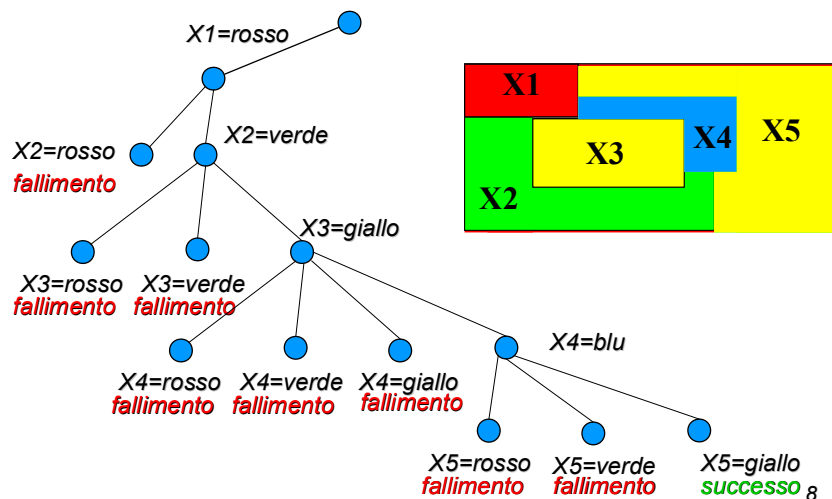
X1=rosso

X1
X4
X5
X3
X2

X2=rosso
fallimento

X2=verde

X3=giallo

X3=rosso
fallimento

X3=verde
fallimento

X4=blu

X4=rosso
fallimento

X4=verde
fallimento

X4=giallo
fallimento

X5=rosso
fallimento

X5=verde
fallimento

X5=giallo
successo

8